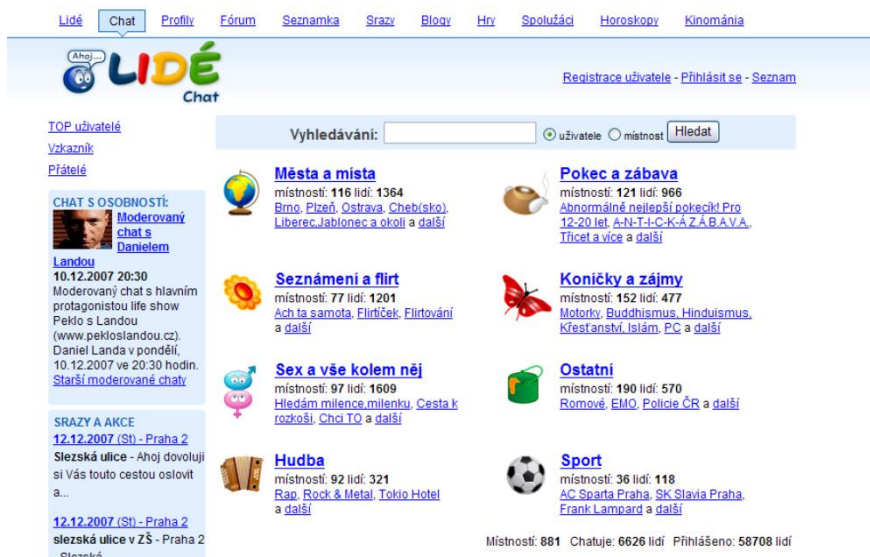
Lidé Chat Profily Fórum Seznamka Srazy Blogy Hry Spolužáci Horoskopy Kinománia

Ahoj... LIDÉ Chat

Registrace uživatele - Přihlásit se - Seznam

TOP uživatelé
Vzkazník
Přátelé

CHAT S OSOBNOSTÍ:
Moderovaný chat s Danielem Landou
10.12.2007 20:30
Moderovaný chat s hlavním protagonistou life show Peklo s Landou (www.pekloslandou.cz). Daniel Landa v pondělí, 10.12.2007 ve 20:30 hodin.
Starší moderované chaty

SRAZY A AKCE
12.12.2007 (St) - Praha 2
Slezská ulice - Ahoj dovoluji si Vás touto cestou oslovit a...

12.12.2007 (St) - Praha 2
slezská ulice v ZŠ - Praha 2 - Slezská

Vyhledávání: uživatele místnost Hledat

Města a místa
místností: 116 lidí: 1364
Brno, Plzeň, Ostrava, Cheb(sko), Liberec,Jablonec a okolí a další

Pokec a zábava
místností: 121 lidí: 966
Abnormálně nejlepší pokecík! Pro 12-20 let, A-N-T-I-C-K-Á Z Á B A V A, Třicet a více a další

Seznámení a flirt
místností: 77 lidí: 1201
Ach ta samota, Flirtíček, Flirtování a další

Koníčky a zájmy
místností: 152 lidí: 477
Motorky, Buddhismus, Hinduismus, Křesťanství, Islám, PC a další

Sex a vše kolem něj
místností: 97 lidí: 1609
Hledám milence,milenku, Cesta k rozkoši, Chci TO a další

Ostatní
místností: 190 lidí: 570
Romové, EMO, Policie ČR a další

Hudba
místností: 92 lidí: 321
Rap, Rock & Metal, Tokio Hotel a další

Sport
místností: 36 lidí: 118
AC Sparta Praha, SK Slavia Praha, Frank Lampard a další

Místností: 881 Chatuje: 6626 lidí Přihlášeno: 58708 lidí